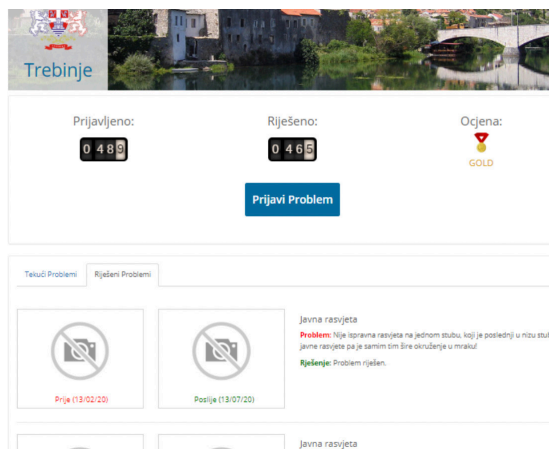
Trebinje

Prijavljeno:
0489

Riješeno:
0465

Ocjena:
GOLD

Prijavi Problem

Tekući Problemi
Riješeni Problemi

Prije (13/02/20)
Poslije (13/07/20)

Javna rasvjeta
Problem: Nije ispravna rasvjeta na jednom stubu, koji je poslednji u nizu stu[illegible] javne rasvjete pa je samim tim šire okruženje u mraku!
Rješenje: Problem riješen.

Javna rasvjeta